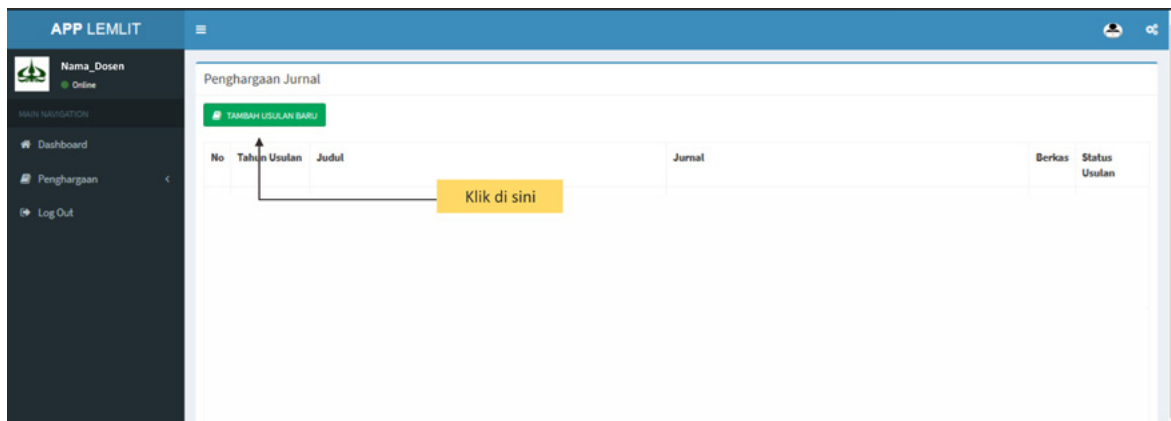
APP LEMLIT

Nama_Dosen
Online

MAIN NAVIGATION

Dashboard

Penghargaan

Log Out

Penghargaan Jurnal

TAMBAH USULAN BARU

| No | Tahun Usulan | Judul | Jurnal | Berkas | Status Usulan |
|---|---|---|---|---|---|

Klik di sini